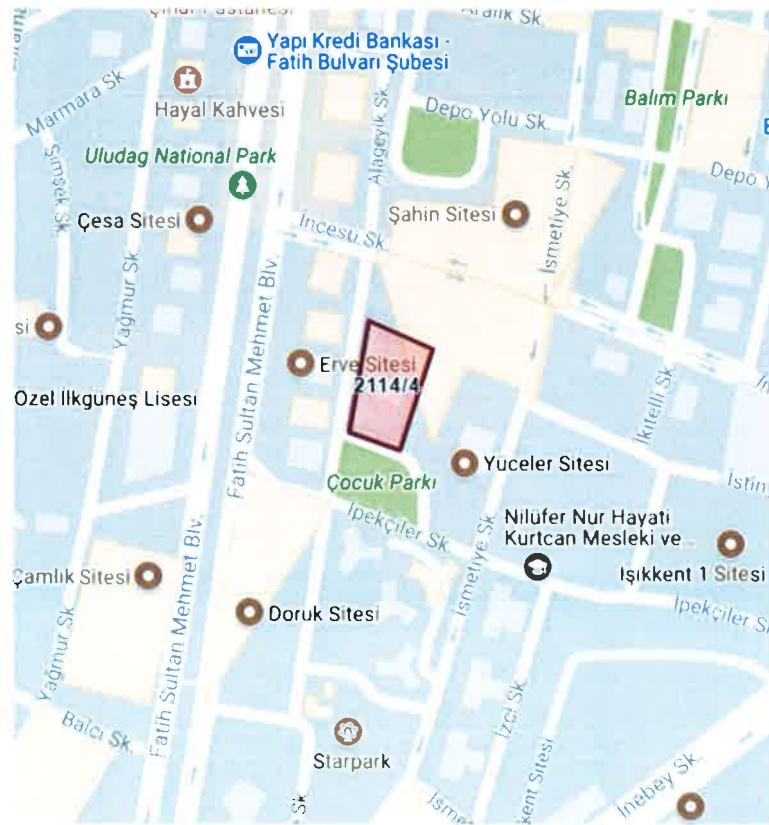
Çiftçi Pastanesi
Aralık Sk.
Yapı Kredi Bankası - Fatih Bulvarı Şubesi
Marmara Sk.
Hayal Kahvesi
Depo Yolu Sk.
Balım Parkı
Alageyik Sk.
Şimşek Sk.
Uludag National Park
İsmetiye Sk.
Depo
Çesa Sitesi
Şahin Sitesi
İncesu Sk.
Yağmur Sk.
si
Fatih Sultan Mehmet Blv.
Erve Sitesi
2114/4
Özel İlkgüneş Lisesi
İkitelli Sk.
Yüceler Sitesi
Çocuk Parkı
İstin
İpekçiler Sk.
İsmetiye Sk.
Nilüfer Nur Hayati Kurtcan Mesleki ve...
Çamlık Sitesi
Işıkkent 1 Sitesi
Fatih Sultan Mehmet Blv.
Doruk Sitesi
İpekçiler Sk
Yağmur Sk.
İzci Sk.
Balcı Sk.
Starpark
Işıkkent Sitesi
İnebey Sk.
Sk.
İsme